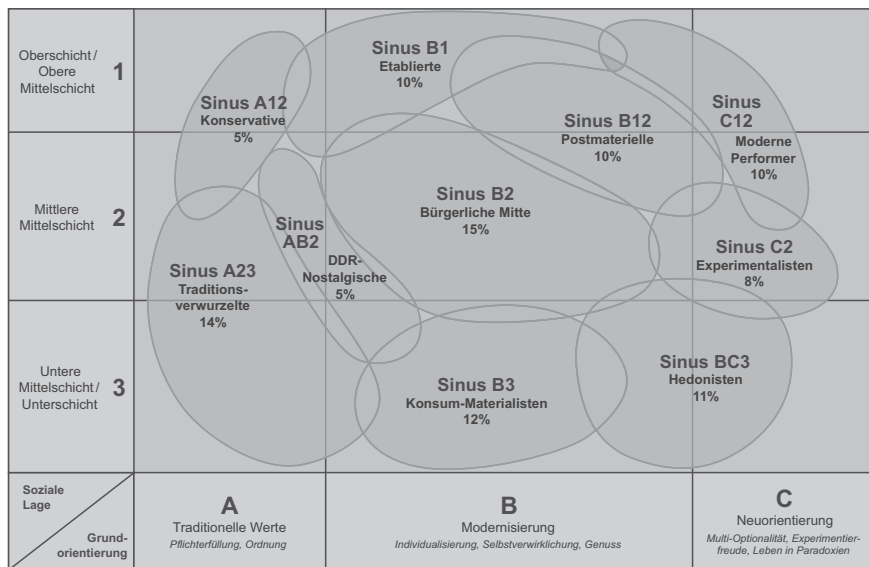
Oberschicht / Obere Mittelschicht **1**

Mittlere Mittelschicht **2**

Untere Mittelschicht / Unterschicht **3**

Sinus B1
Etablierte
10%

Sinus A12
Konservative
5%

Sinus B12
Postmaterielle
10%

Sinus C12
Moderne Performer
10%

Sinus B2
Bürgerliche Mitte
15%

Sinus AB2
DDR-Nostalgische
5%

Sinus C2
Experimentalisten
8%

Sinus A23
Traditionsverwurzelte
14%

Sinus BC3
Hedonisten
11%

Sinus B3
Konsum-Materialisten
12%

Soziale Lage

Grundorientierung

A
Traditionelle Werte
*Pflichterfüllung, Ordnung*

B
Modernisierung
*Individualisierung, Selbstverwirklichung, Genuss*

C
Neuorientierung
*Multi-Optionalität, Experimentierfreude, Leben in Paradoxien*